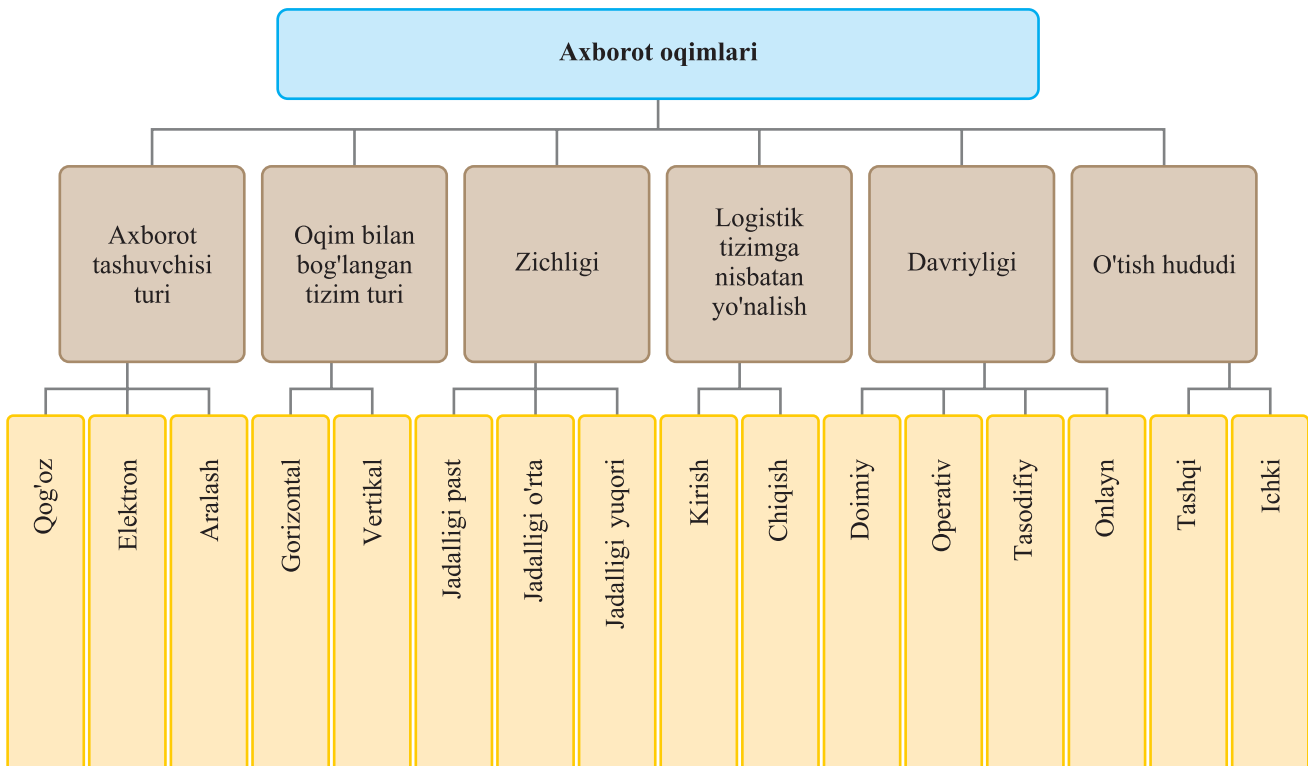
Axborot oqimlari

Axborot tashuvchisi turi

Qog'oz

Elektron

Aralash

Oqim bilan bog'langan tizim turi

Gorizontal

Vertikal

Zichligi

Jadalligi past

Jadalligi o'rta

Jadalligi yuqori

Logistik tizimga nisbatan yo'nalish

Kirish

Chiqish

Davriyligi

Doimiy

Operativ

Tasodifiy

Onlayn

O'tish hududi

Tashqi

Ichki